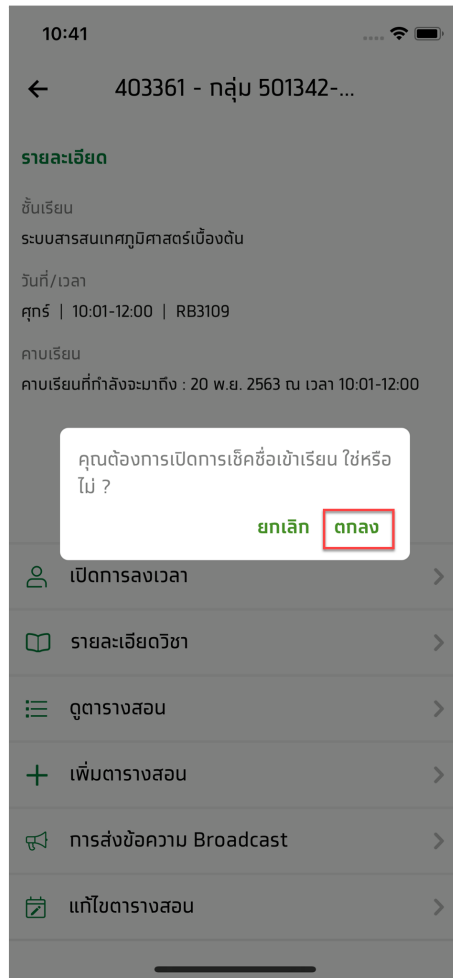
10:41

403361 - กลุ่ม 501342-...

รายละเอียด

ชั้นเรียน
ระบบสารสนเทศภูมิศาสตร์เบื้องต้น

วันที่/เวลา
ศุกร์ | 10:01-12:00 | RB3109

คาบเรียน
คาบเรียนที่กำลังจะมาถึง : 20 พ.ย. 2563 ณ เวลา 10:01-12:00

คุณต้องการเปิดการเช็คชื่อเข้าเรียน ใช่หรือไม่ ?

ยกเลิก ตกลง

เปิดการลงเวลา

รายละเอียดวิชา

ดูตารางสอน

เพิ่มตารางสอน

การส่งข้อความ Broadcast

แก้ไขตารางสอน